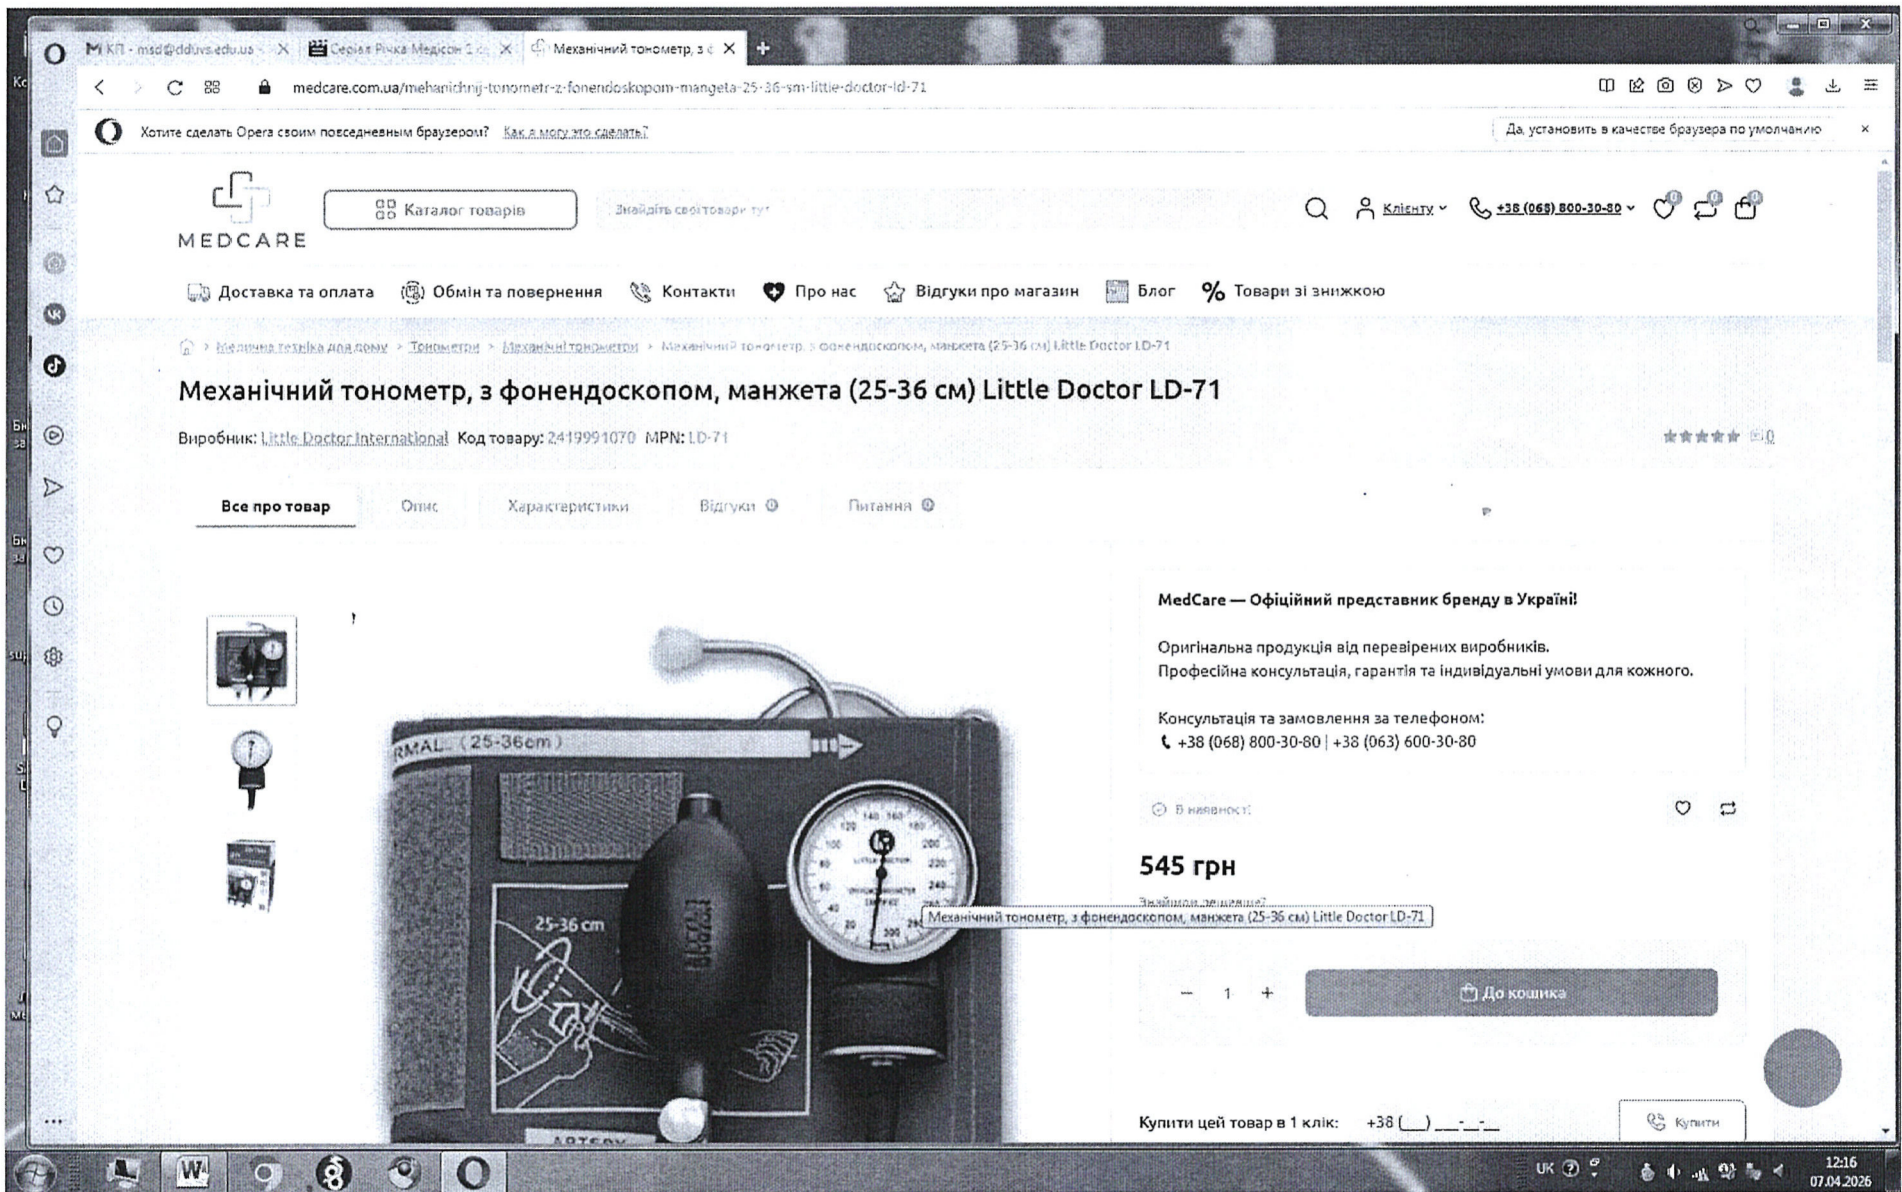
M КП - msd@dduvs.edu.ua · ✕ Серіал Річка Медісон 1 с ✕ Механічний тонометр, з ф ✕ +

medcare.com.ua/mehanichnij-tonometr-z-fonendoskopom-mangeta-25-36-sm-little-doctor-ld-71

Хотите сделать Opera своим повседневным браузером? Как я могу это сделать?

Да, установить в качестве браузера по умолчанию ×

MEDCARE

Каталог товарів

Знайдіть свої товари тут

Клієнту

+38 (068) 800-30-80

0 0 0

Доставка та оплата Обмін та повернення Контакти Про нас Відгуки про магазин Блог Товари зі знижкою

Медична техніка для дому > Тонометри > Механічні тонометри > Механічний тонометр, з фонендоскопом, манжета (25-36 см) Little Doctor LD-71

Механічний тонометр, з фонендоскопом, манжета (25-36 см) Little Doctor LD-71

Виробник: Little Doctor International Код товару: 2419991070 MPN: LD-71

0

Все про товар Опис Характеристики Відгуки 0 Питання 0

MedCare — Офіційний представник бренду в Україні!

Оригінальна продукція від перевірених виробників.
Професійна консультація, гарантія та індивідуальні умови для кожного.

Консультація та замовлення за телефоном:
+38 (068) 800-30-80 | +38 (063) 600-30-80

В наявності

545 грн

Знайшли дешевше?

Механічний тонометр, з фонендоскопом, манжета (25-36 см) Little Doctor LD-71

NORMAL (25-36cm)

25-36 cm

− 1 +

До кошика

Купити цей товар в 1 клік: +38 (__) ___-__-__

Купити

UK 12:16 07.04.2026